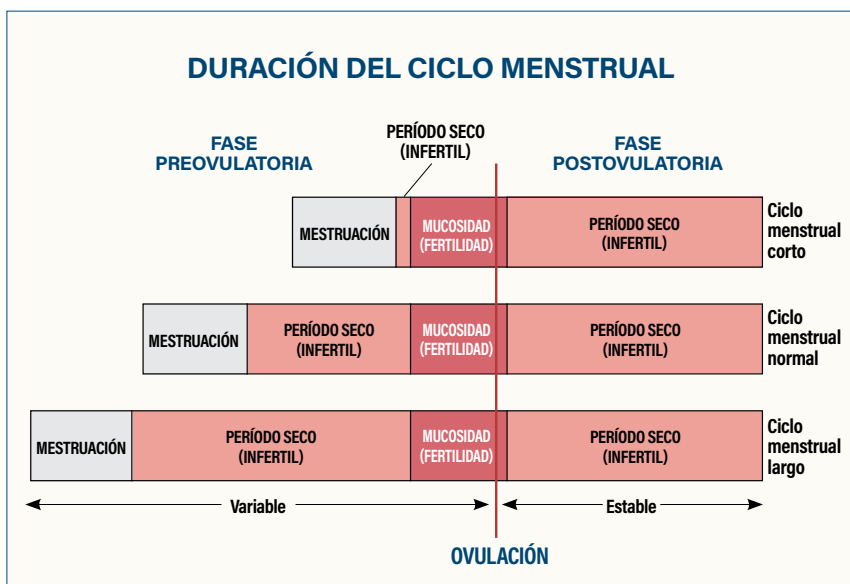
DURACIÓN DEL CICLO MENSTRUAL

FASE PREOVULATORIA

PERÍODO SECO (INFERTIL)

FASE POSTOVULATORIA

MESTRUACIÓN | MUCOSIDAD (FERTILIDAD) | PERÍODO SECO (INFERTIL) | Ciclo menstrual corto

MESTRUACIÓN | PERÍODO SECO (INFERTIL) | MUCOSIDAD (FERTILIDAD) | PERÍODO SECO (INFERTIL) | Ciclo menstrual normal

MESTRUACIÓN | PERÍODO SECO (INFERTIL) | MUCOSIDAD (FERTILIDAD) | PERÍODO SECO (INFERTIL) | Ciclo menstrual largo

Variable

Estable

OVULACIÓN